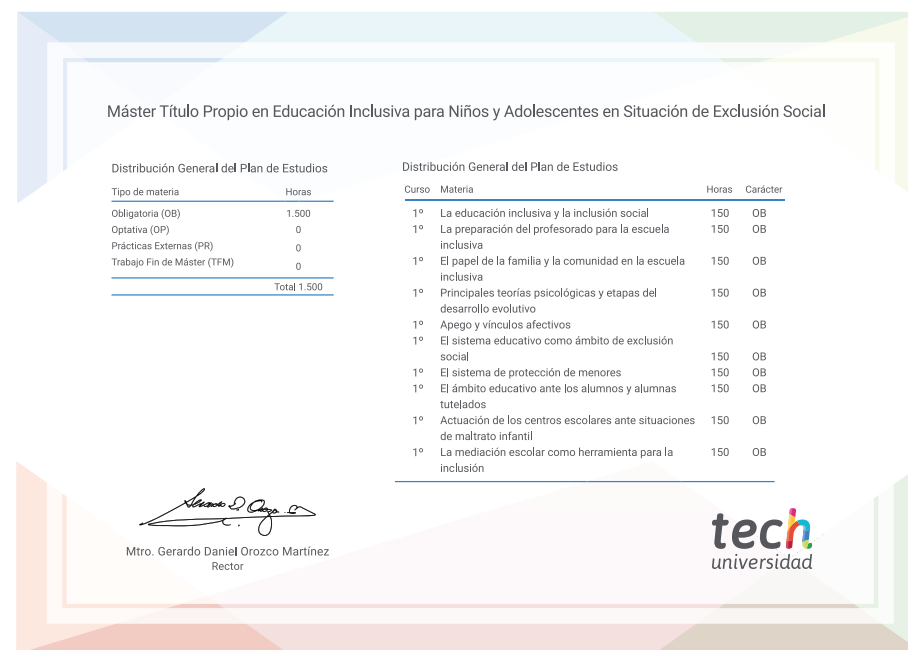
Máster Título Propio en Educación Inclusiva para Niños y Adolescentes en Situación de Exclusión Social

Distribución General del Plan de Estudios

| Tipo de materia | Horas |
|---|---|
| Obligatoria (OB) | 1.500 |
| Optativa (OP) | 0 |
| Prácticas Externas (PR) | 0 |
| Trabajo Fin de Máster (TFM) | 0 |
| | Total 1.500 |

Distribución General del Plan de Estudios

| Curso | Materia | Horas | Carácter |
|---|---|---|---|
| 1º | La educación inclusiva y la inclusión social | 150 | OB |
| 1º | La preparación del profesorado para la escuela inclusiva | 150 | OB |
| 1º | El papel de la familia y la comunidad en la escuela inclusiva | 150 | OB |
| 1º | Principales teorías psicológicas y etapas del desarrollo evolutivo | 150 | OB |
| 1º | Apego y vínculos afectivos | 150 | OB |
| 1º | El sistema educativo como ámbito de exclusión social | 150 | OB |
| 1º | El sistema de protección de menores | 150 | OB |
| 1º | El ámbito educativo ante los alumnos y alumnas tutelados | 150 | OB |
| 1º | Actuación de los centros escolares ante situaciones de maltrato infantil | 150 | OB |
| 1º | La mediación escolar como herramienta para la inclusión | 150 | OB |

Mtro. Gerardo Daniel Orozco Martínez
Rector

tech
universidad